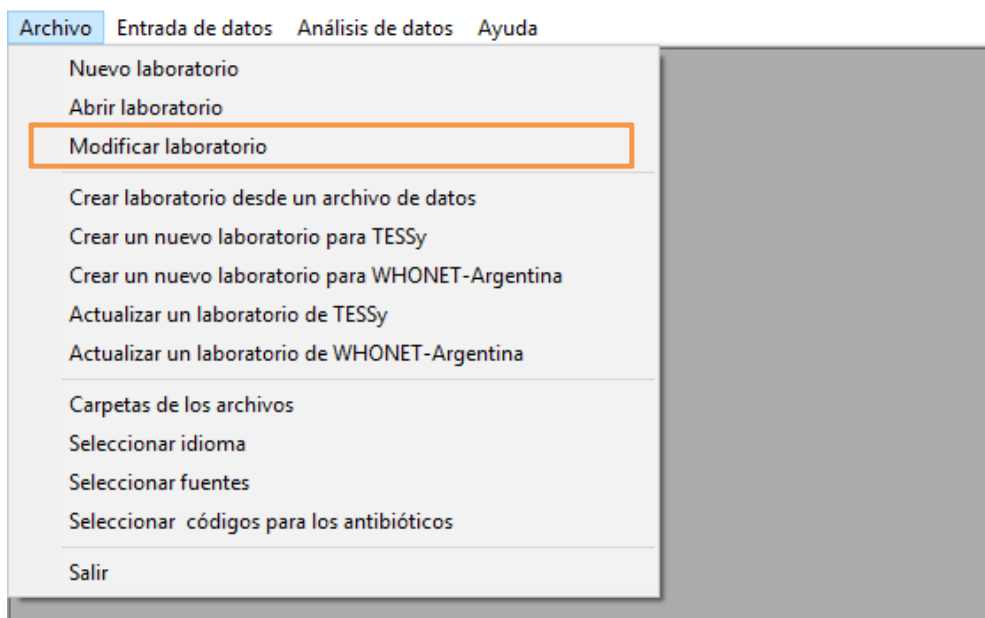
Archivo Entrada de datos Análisis de datos Ayuda

Nuevo laboratorio
Abrir laboratorio
Modificar laboratorio

Crear laboratorio desde un archivo de datos
Crear un nuevo laboratorio para TESSy
Crear un nuevo laboratorio para WHONET-Argentina
Actualizar un laboratorio de TESSy
Actualizar un laboratorio de WHONET-Argentina

Carpetas de los archivos
Seleccionar idioma
Seleccionar fuentes
Seleccionar  códigos para los antibióticos

Salir